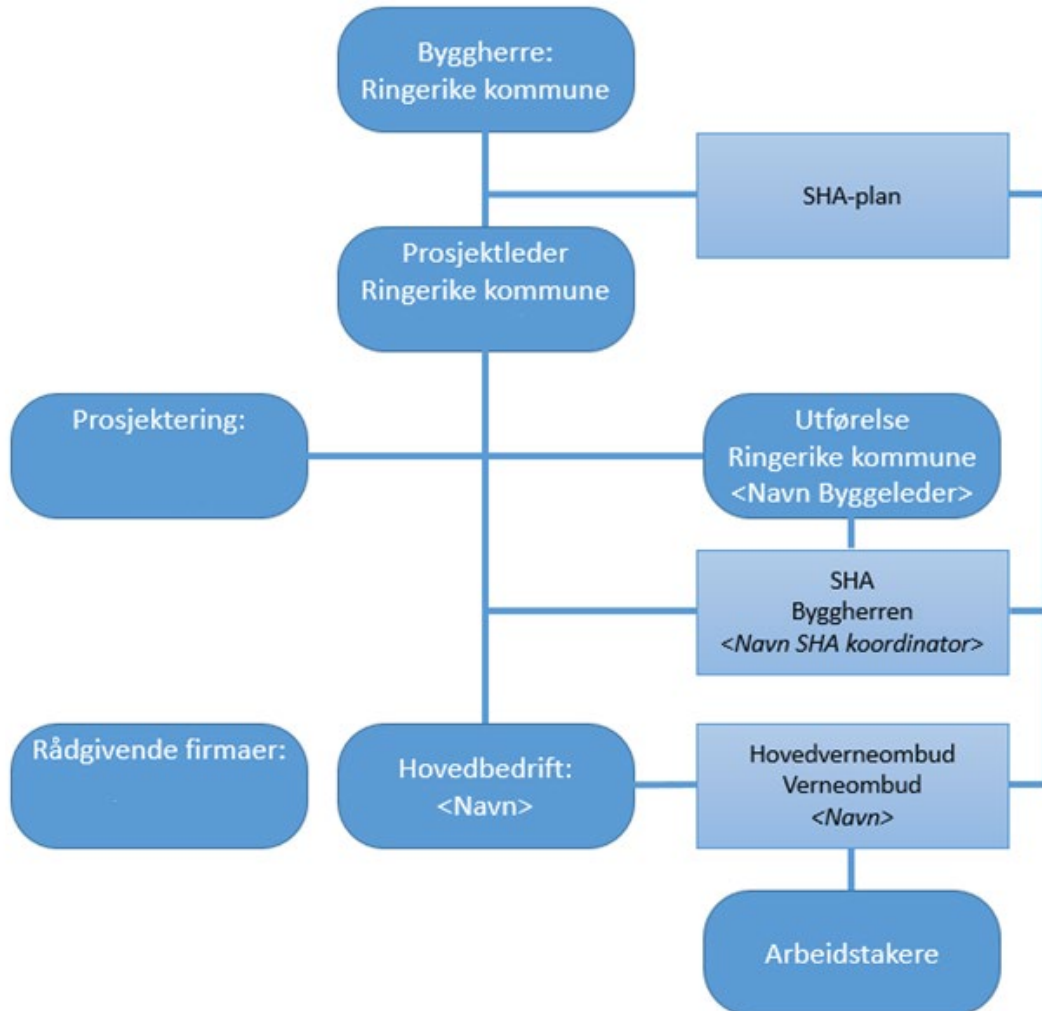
Byggherre:
Ringerike kommune

SHA-plan

Prosjektleder
Ringerike kommune

Prosjektering:

Utførelse
Ringerike kommune
<Navn Byggeleder>

SHA
Byggherren
<Navn SHA koordinator>

Rådgivende firmaer:

Hovedbedrift:
<Navn>

Hovedverneombud
Verneombud
<Navn>

Arbeidstakere